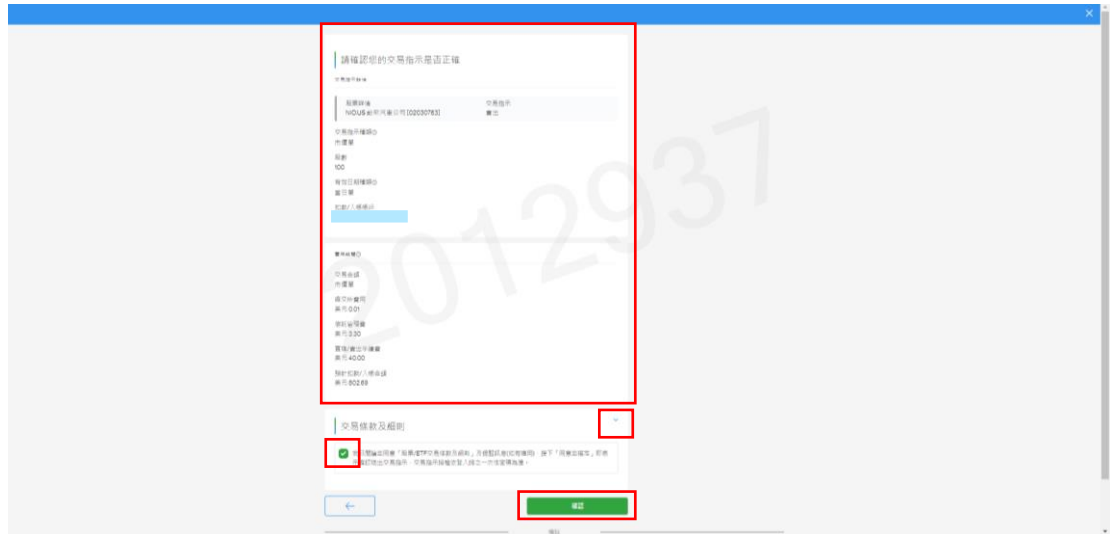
請確認您的交易指示是否正確

交易指示詳情

股票詳情
NIOUS 蔚來汽車公司 [02030783]

交易指示
賣出

交易指示種類
市價單

股數
100

有效日期種類
當日單

扣款/入帳帳戶

費用總覽

交易金額
市價單

每股佣金
美元 0.01

佣金
美元 3.30

買賣/賣出手續費
美元 40.00

預計扣款/入帳金額
美元 802.68

2012937

交易條款及細則

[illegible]

←

確認

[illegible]